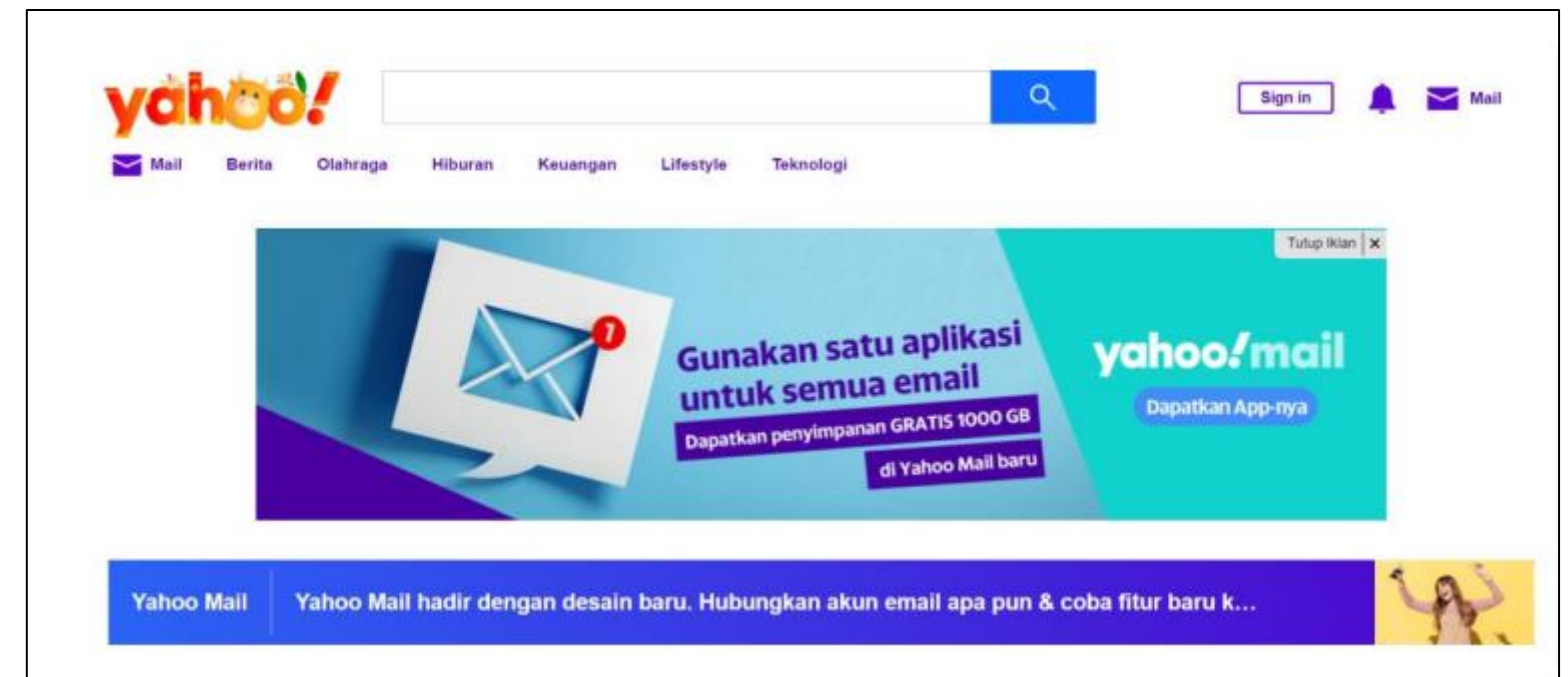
yahoo!

Sign in

Mail

Mail Berita Olahraga Hiburan Keuangan Lifestyle Teknologi

Tutup Iklan ×

1

Gunakan satu aplikasi untuk semua email

Dapatkan penyimpanan GRATIS 1000 GB di Yahoo Mail baru

yahoo!mail

Dapatkan App-nya

Yahoo Mail

Yahoo Mail hadir dengan desain baru. Hubungkan akun email apa pun & coba fitur baru k...